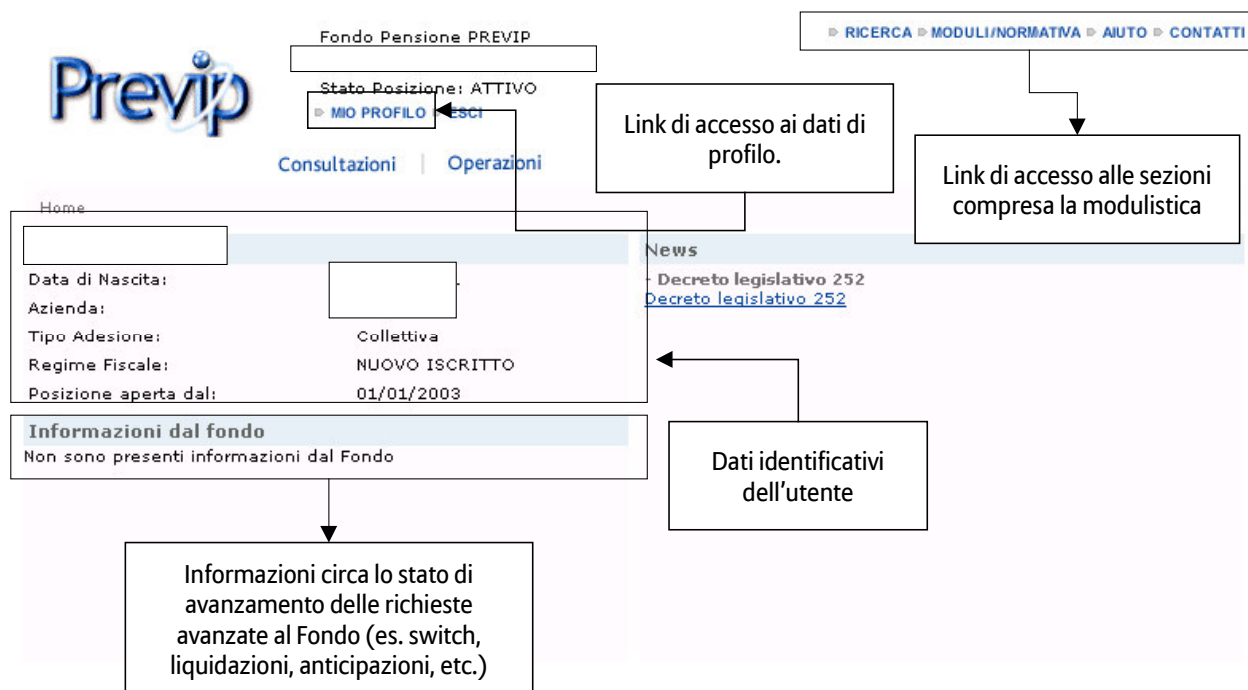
Previp

Fondo Pensione PREVIP

Stato Posizione: ATTIVO

MIO PROFILO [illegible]ESCI

Consultazioni | Operazioni

RICERCA MODULI/NORMATIVA AIUTO CONTATTI

Link di accesso ai dati di profilo.

Link di accesso alle sezioni compresa la modulistica

Home

Data di Nascita:

Azienda:

Tipo Adesione: Collettiva

Regime Fiscale: NUOVO ISCRITTO

Posizione aperta dal: 01/01/2003

News

- Decreto legislativo 252

Decreto legislativo 252

Informazioni dal fondo

Non sono presenti informazioni dal Fondo

Dati identificativi dell'utente

Informazioni circa lo stato di avanzamento delle richieste avanzate al Fondo (es. switch, liquidazioni, anticipazioni, etc.)